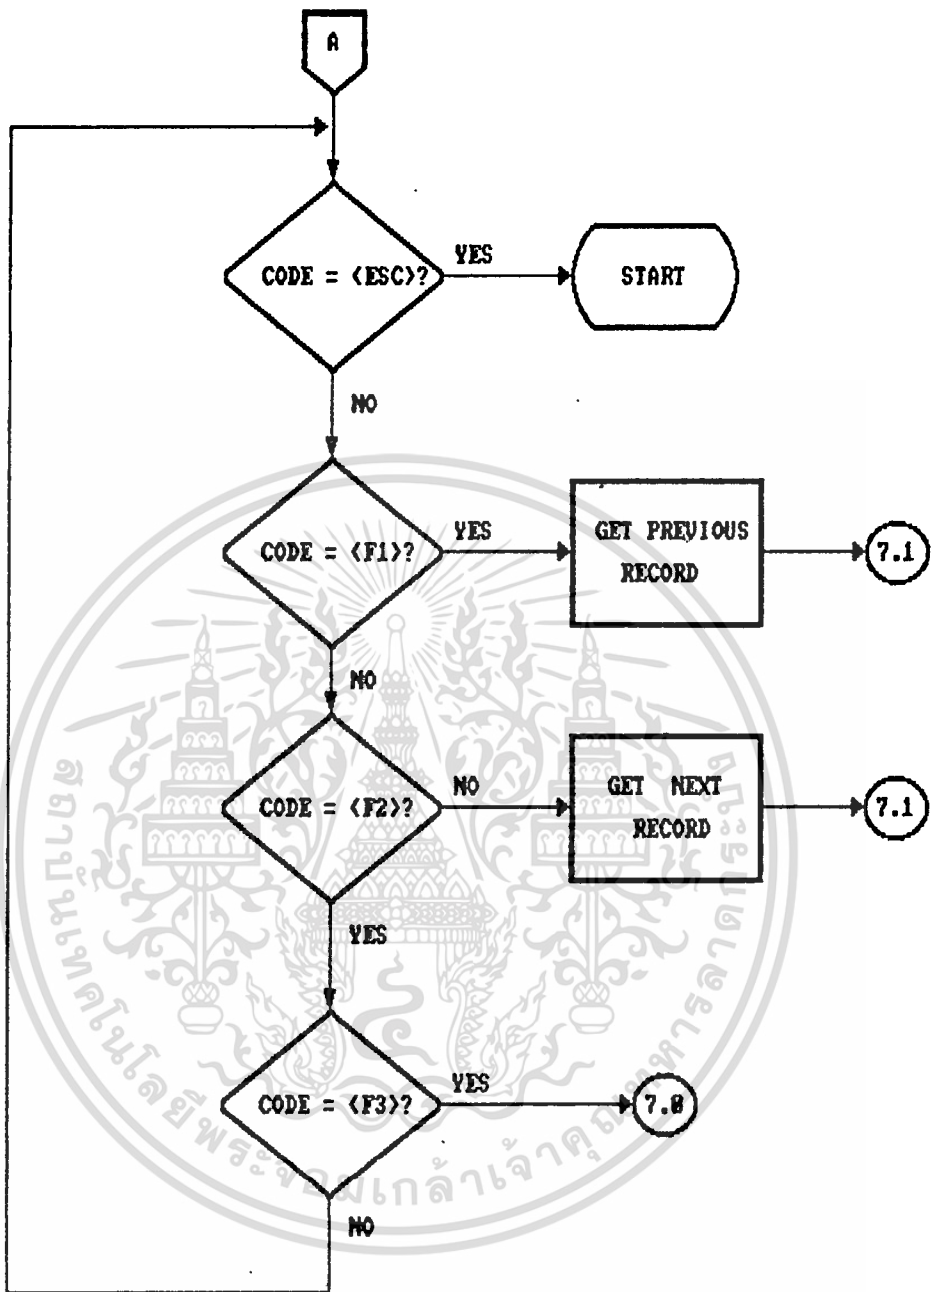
A

CODE = <ESC>?

YES

START

NO

CODE = <F1>?

YES

GET PREVIOUS RECORD

7.1

NO

CODE = <F2>?

NO

GET NEXT RECORD

7.1

YES

CODE = <F3>?

YES

7.0

NO

สถาบันเทคโนโลยีพระจอมเกล้าเจ้าคุณทหารลาดกระบัง